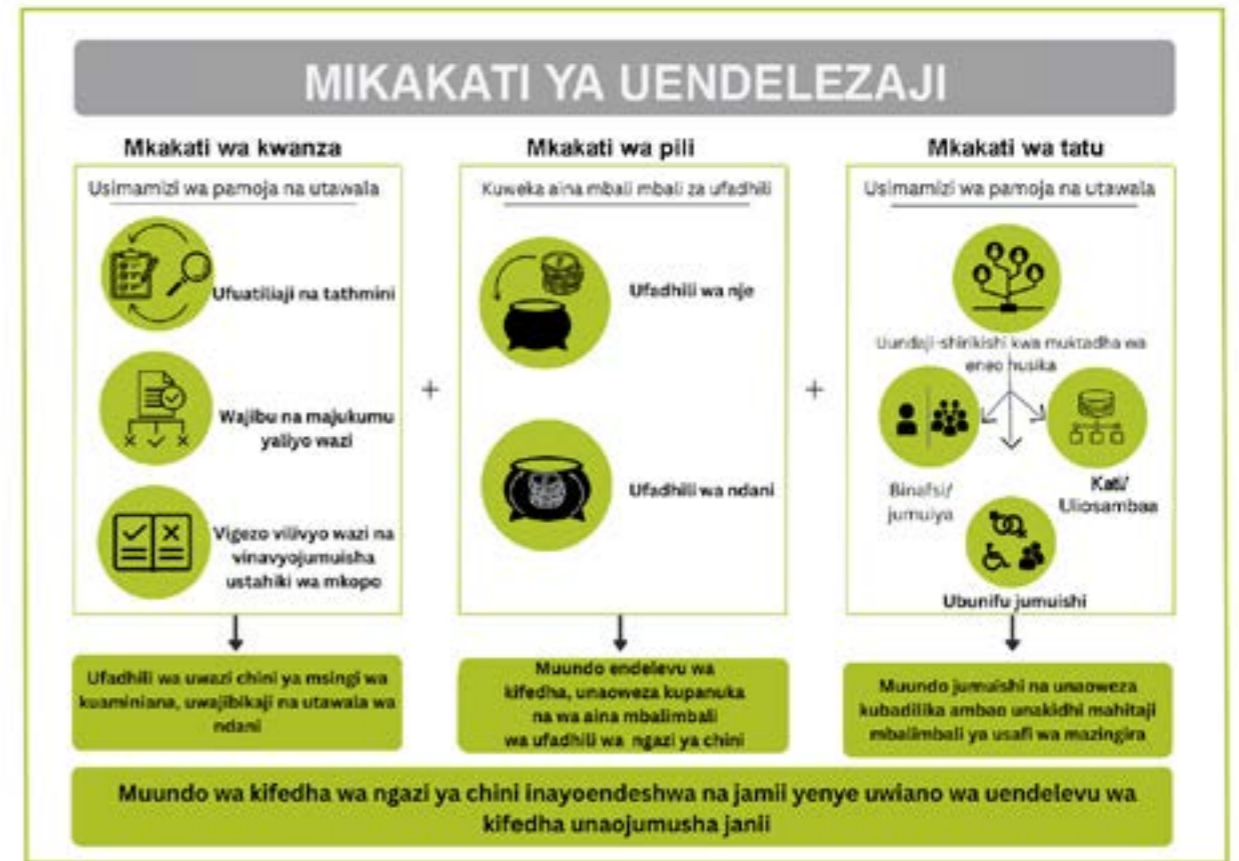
MIKAKATI YA UENDELEZAJI

Mkakati wa kwanza

Usimamizi wa pamoja na utawala

Ufuatiliaji na tathmini

Wajibu na majukumu yaliyo wazi

Vigezo vilivyo wazi na vinavyojumuisha ustahiki wa mkopo

Ufadhili wa uwazi chini ya msingi wa kuaminiana, uwajibikaji na utawala wa ndani

+

Mkakati wa pili

Kuweka aina mbali mbali za ufadhili

Ufadhili wa nje

Ufadhili wa ndani

Muundo endelevu wa kifedha, unaoweza kupanuka na wa aina mbalimbali wa ufadhili wa ngazi ya chini

+

Mkakati wa tatu

Usimamizi wa pamoja na utawala

Uundaji-shirikishi kwa muktadha wa eneo husika

Binafsi/ jumuiya

Kati/ Uliosambaa

Ubunifu jumuishi

Muundo jumuishi na unaoweza kubadilika ambao unakidhi mahitaji mbalimbali ya usafi wa mazingira

Muundo wa kifedha wa ngazi ya chini inayoendeshwa na jamii yenye uwiano wa uendelevu wa kifedha unaojumusha janii